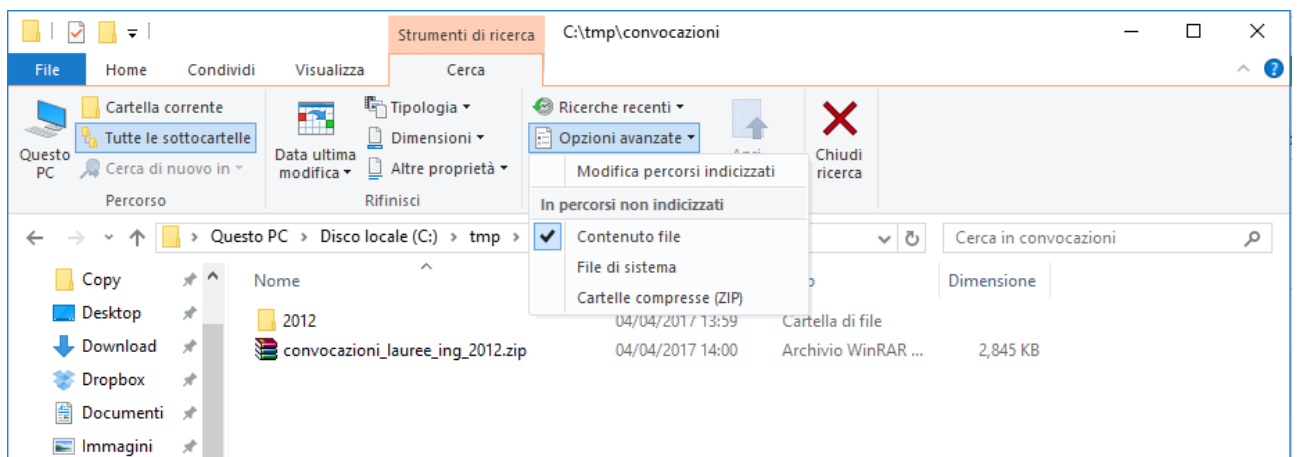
Strumenti di ricerca
C:\tmp\convocazioni

File
Home
Condividi
Visualizza
Cerca

Questo PC
Cartella corrente
Tutte le sottocartelle
Cerca di nuovo in
Percorso

Data ultima modifica
Tipologia
Dimensioni
Altre proprietà
Rifinisci

Ricerche recenti
Opzioni avanzate
Apri
Chiudi ricerca

Modifica percorsi indicizzati
In percorsi non indicizzati
Contenuto file
File di sistema
Cartelle compresse (ZIP)

Questo PC > Disco locale (C:) > tmp >
Cerca in convocazioni

Copy
Desktop
Download
Dropbox
Documenti
Immagini

Nome
Dimensione

2012
04/04/2017 13:59
Cartella di file

convocazioni_lauree_ing_2012.zip
04/04/2017 14:00
Archivio WinRAR ...
2,845 KB